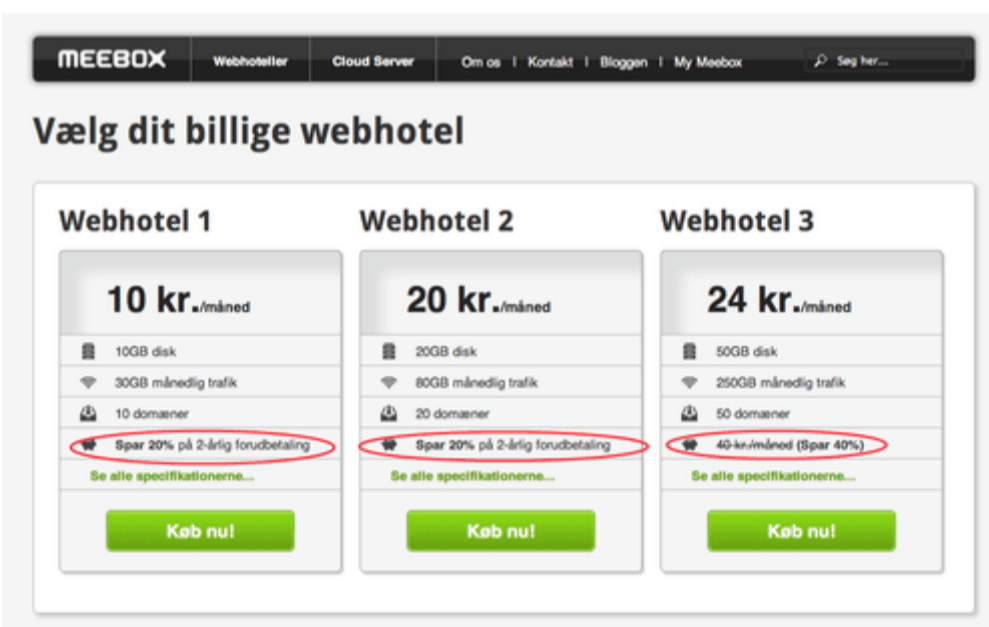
MEEBOX Webhoteller Cloud Server Om os | Kontakt | Bloggen | My Meebox Søg her...

Vælg dit billige webhotel

Webhotel 1

10 kr./måned

10GB disk

30GB månedlig trafik

10 domæner

Spar 20% på 2-årlig forudbetaling

Se alle specifikationerne...

Køb nu!

Webhotel 2

20 kr./måned

20GB disk

80GB månedlig trafik

20 domæner

Spar 20% på 2-årlig forudbetaling

Se alle specifikationerne...

Køb nu!

Webhotel 3

24 kr./måned

50GB disk

250GB månedlig trafik

50 domæner

~~40 kr./måned~~ (Spar 40%)

Se alle specifikationerne...

Køb nu!